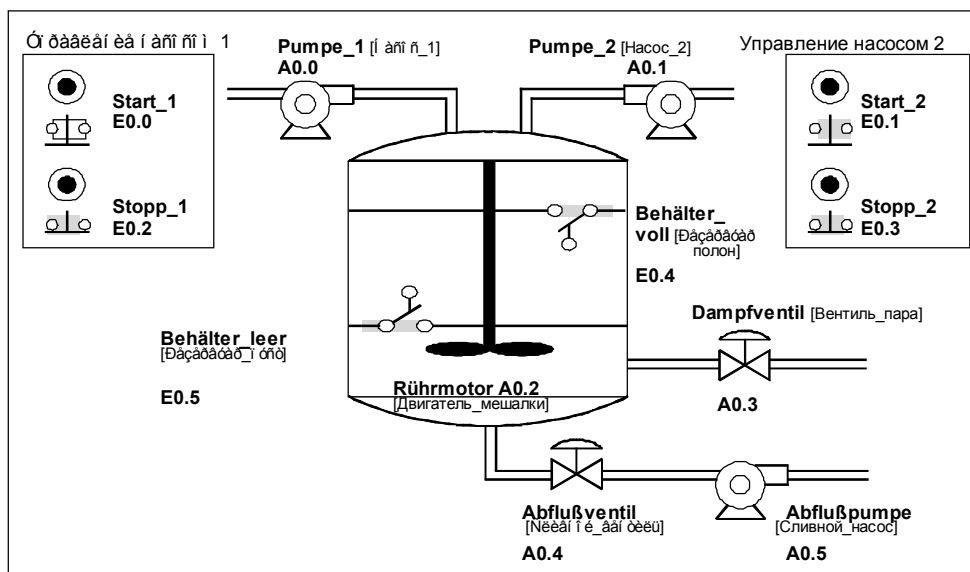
Óï ðàâëåíèå í àñîñîì 1

Start_1
E0.0

Stopp_1
E0.2

Pumpe_1 [Í àñî ñ_1]
A0.0

Pumpe_2 [Насос_2]
A0.1

Управление насосом 2

Start_2
E0.1

Stopp_2
E0.3

Behälter_voll [Ðåçåðâóàð полон]

E0.4

Behälter_leer
[Ðåçåðâóàð_ïóñò]

E0.5

Dampfventil [Вентиль_пара]

A0.3

Rührmotor A0.2
[Двигатель_мешалки]

Abflußventil
[Ñëèâí î é_âåí òèëü]

A0.4

Abflußpumpe
[Сливной_насос]

A0.5